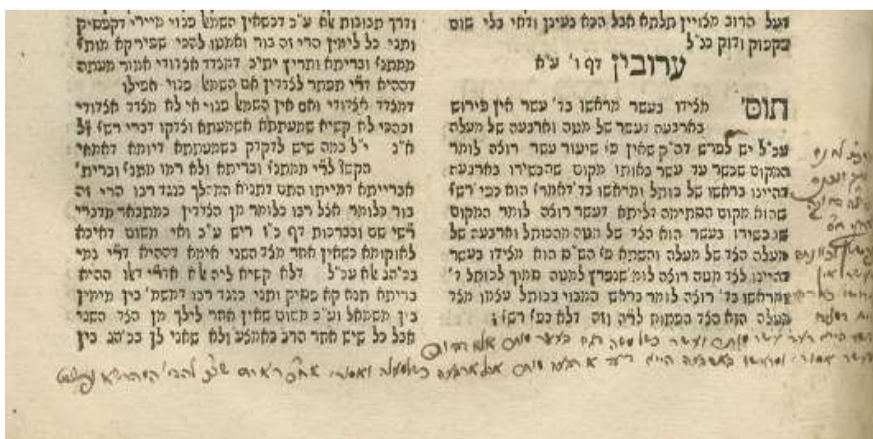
ודרך תכונות זה ע"כ דכשאין המשנה כנוי מיירי דקשיא
ותני כל לישנא הרי זה כור ומשנו לבסי תפירקא מותר
ממתני׳ וברייתא ותריץ יתכן דקדד תכוורי אמור מעתה
דכסיא דליה ספחר לכנדרין אם השנה כנוי אביל
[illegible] ואם אין השנה כנוי אין לה תכדד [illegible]
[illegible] קשיא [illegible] ולכן דכרי רבא אל
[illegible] לדקדק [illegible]
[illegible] ממתני׳ וברייתא ולא רמי מתני׳ וברייתא
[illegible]
כור כלומר אבל רבו כלומר מן הכדרין כמתכאר מדברי
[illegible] ע"כ ואי משום דליכא
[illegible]
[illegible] דלא קשיא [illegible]
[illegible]
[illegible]
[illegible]

דגל הרוב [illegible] בעינן ודמי כלי שום
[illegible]

ערובין דף ו׳ ע"ב

תוס׳ מלידו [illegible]
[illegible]
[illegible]
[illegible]
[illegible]
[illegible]
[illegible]
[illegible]
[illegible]
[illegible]
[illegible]
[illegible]
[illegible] דלא כבר רש"י

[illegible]
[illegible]